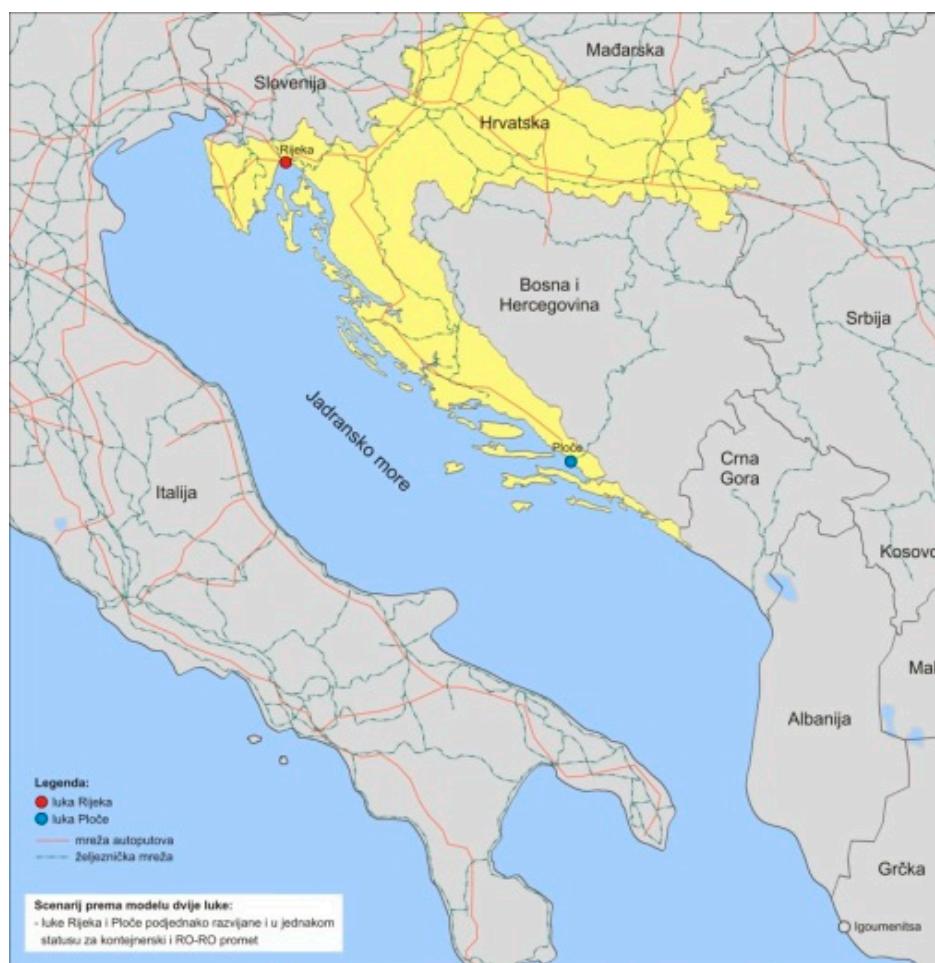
Mađarska
Slovenija
Rijeka
Hrvatska
Bosna i Hercegovina
Srbija
Jadransko more
Ploče
Crna Gora
Italija
Kosovo
Mak
Albanija
Grčka
Igoumenitsa

Legenda:
luka Rijeka
luka Ploče
mreža autoputova
željeznička mreža

Scenarij prema modelu dvije luke:
- luke Rijeka i Ploče podjednako razvijane i u jednakom statusu za kontejnerski i RO-RO promet